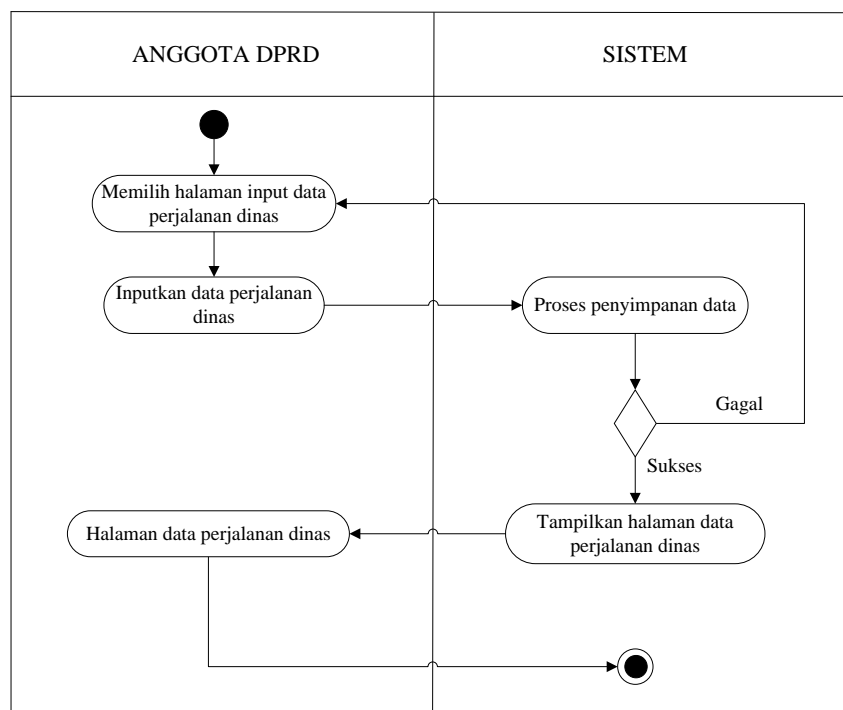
| ANGGOTA DPRD | SISTEM |
|---|---|

Memilih halaman input data perjalanan dinas

Inputkan data perjalanan dinas

Proses penyimpanan data

Gagal

Sukses

Tampilkan halaman data perjalanan dinas

Halaman data perjalanan dinas